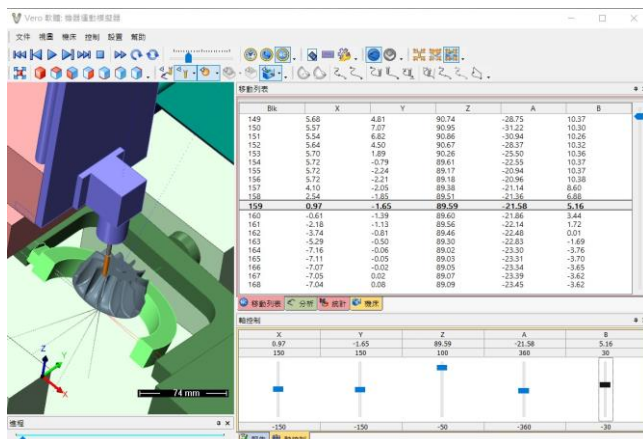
Vero 軟體: 機器運動模擬器

文件 視圖 機床 控制 設置 幫助

移動列表

| Blk | X | Y | Z | A | B |
|---|---|---|---|---|---|
| 149 | 5.68 | 4.81 | 90.74 | -28.75 | 10.37 |
| 150 | 5.57 | 7.07 | 90.95 | -31.22 | 10.30 |
| 151 | 5.54 | 6.82 | 90.86 | -30.94 | 10.26 |
| 152 | 5.64 | 4.50 | 90.67 | -28.37 | 10.32 |
| 153 | 5.70 | 1.89 | 90.26 | -25.50 | 10.36 |
| 154 | 5.72 | -0.79 | 89.61 | -22.55 | 10.37 |
| 155 | 5.72 | -2.24 | 89.17 | -20.94 | 10.37 |
| 156 | 5.72 | -2.21 | 89.18 | -20.96 | 10.38 |
| 157 | 4.10 | -2.05 | 89.38 | -21.14 | 8.60 |
| 158 | 2.54 | -1.85 | 89.51 | -21.36 | 6.88 |
| 159 | 0.97 | -1.65 | 89.59 | -21.58 | 5.16 |
| 160 | -0.61 | -1.39 | 89.60 | -21.86 | 3.44 |
| 161 | -2.18 | -1.13 | 89.56 | -22.14 | 1.72 |
| 162 | -3.74 | -0.81 | 89.46 | -22.48 | 0.01 |
| 163 | -5.29 | -0.50 | 89.30 | -22.83 | -1.69 |
| 164 | -7.16 | -0.06 | 89.02 | -23.30 | -3.76 |
| 165 | -7.11 | -0.05 | 89.03 | -23.31 | -3.70 |
| 166 | -7.07 | -0.02 | 89.05 | -23.34 | -3.65 |
| 167 | -7.05 | 0.02 | 89.07 | -23.39 | -3.62 |
| 168 | -7.04 | 0.08 | 89.09 | -23.45 | -3.62 |

移動列表 分析 統計 機床

軸控制

| X | Y | Z | A | B |
|---|---|---|---|---|
| 0.97 | -1.65 | 89.59 | -21.58 | 5.16 |
| 150 | 150 | 100 | 360 | 30 |
| -150 | -150 | -50 | -360 | -30 |

74 mm

Z Y X

信短